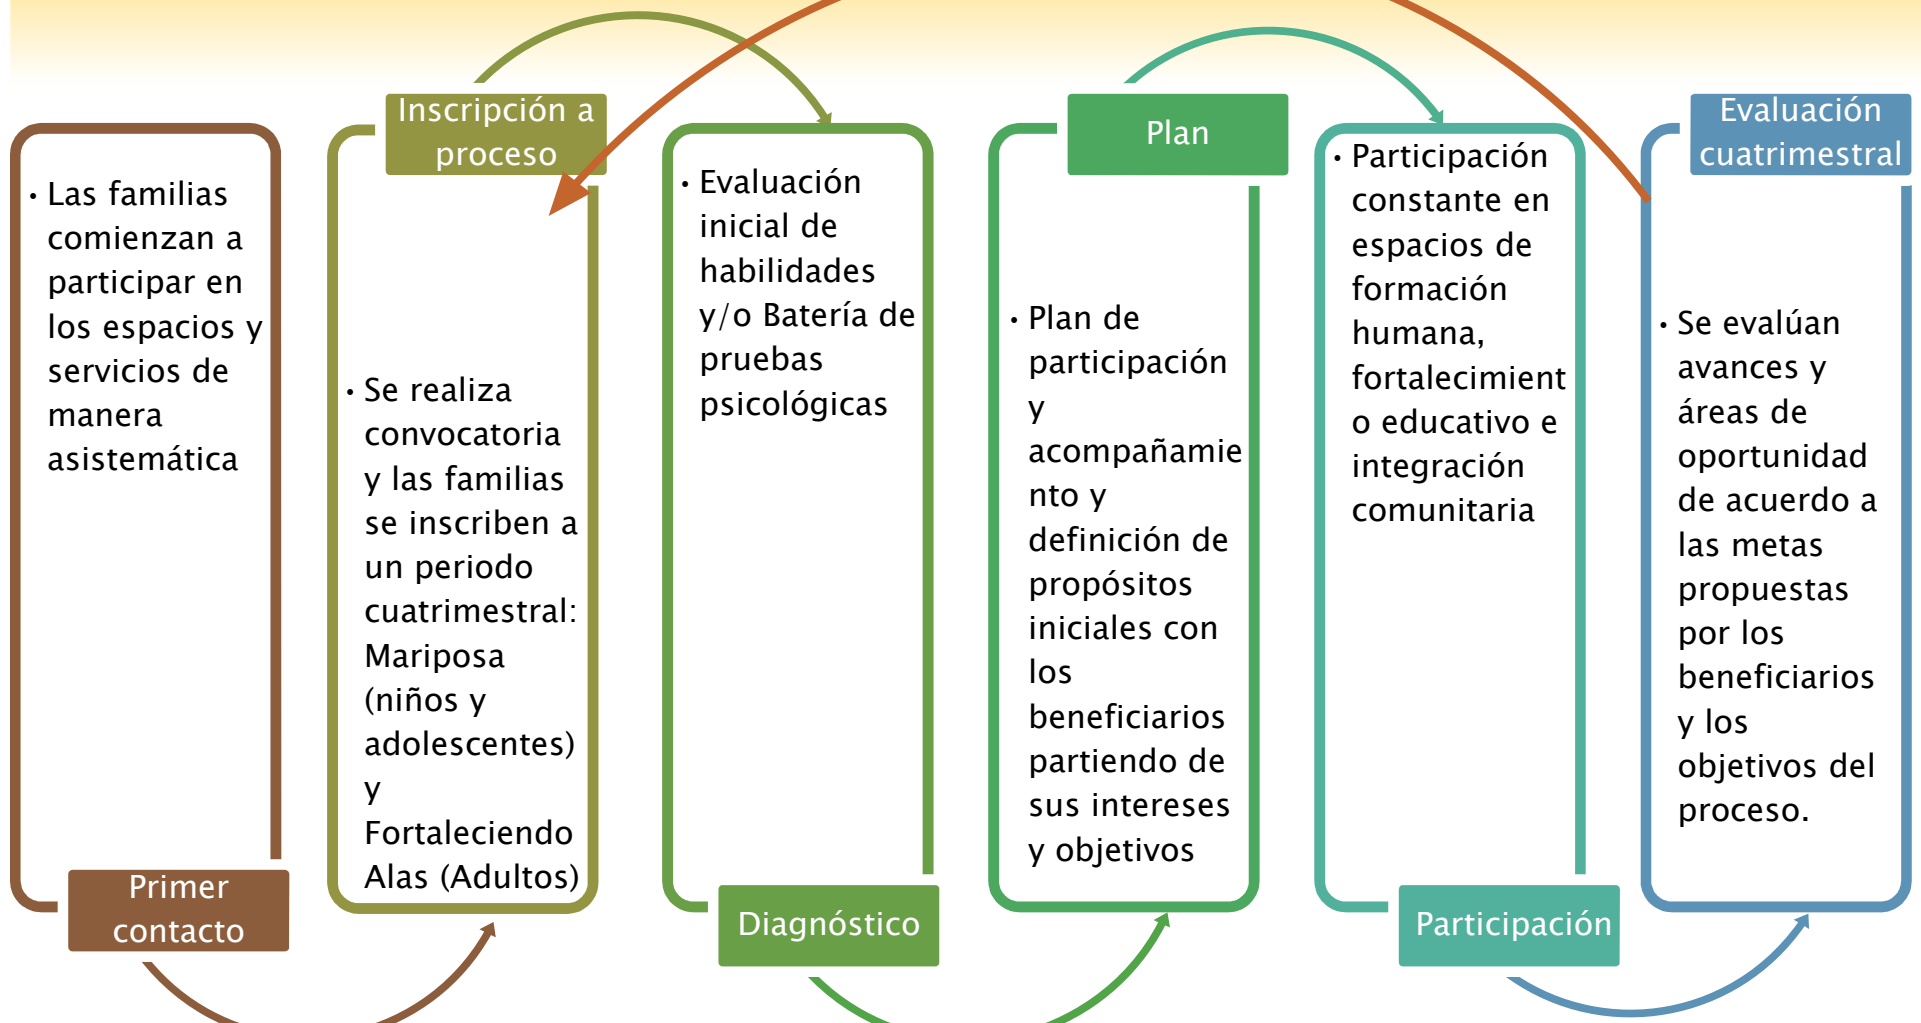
• Las familias comienzan a participar en los espacios y servicios de manera asistemática

Primer contacto

Inscripción a proceso

• Se realiza convocatoria y las familias se inscriben a un periodo cuatrimestral: Mariposa (niños y adolescentes) y Fortaleciendo Alas (Adultos)

• Evaluación inicial de habilidades y/o Batería de pruebas psicológicas

Diagnóstico

Plan

• Plan de participación y acompañamiento y definición de propósitos iniciales con los beneficiarios partiendo de sus intereses y objetivos

• Participación constante en espacios de formación humana, fortalecimiento educativo e integración comunitaria

Participación

Evaluación cuatrimestral

• Se evalúan avances y áreas de oportunidad de acuerdo a las metas propuestas por los beneficiarios y los objetivos del proceso.